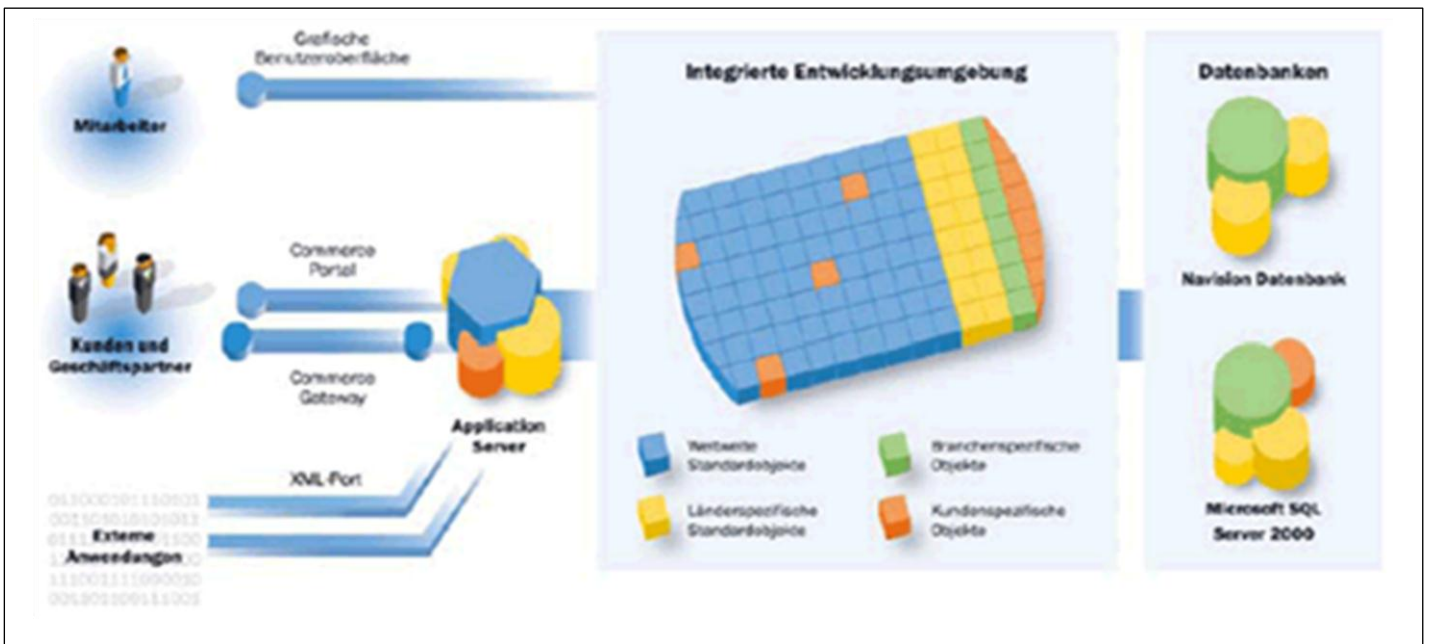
Grafische Benutzeroberfläche

Mitarbeiter

Kunden und Geschäftspartner

Commerce Portal

Commerce Gateway

Application Server

XML-Port

Externe Anwendungen

Integrierte Entwicklungsumgebung

Weltweite Standardobjekte

Branchenspezifische Objekte

Länderspezifische Standardobjekte

Kundenspezifische Objekte

Datenbanken

Navision Datenbank

Microsoft SQL Server 2000